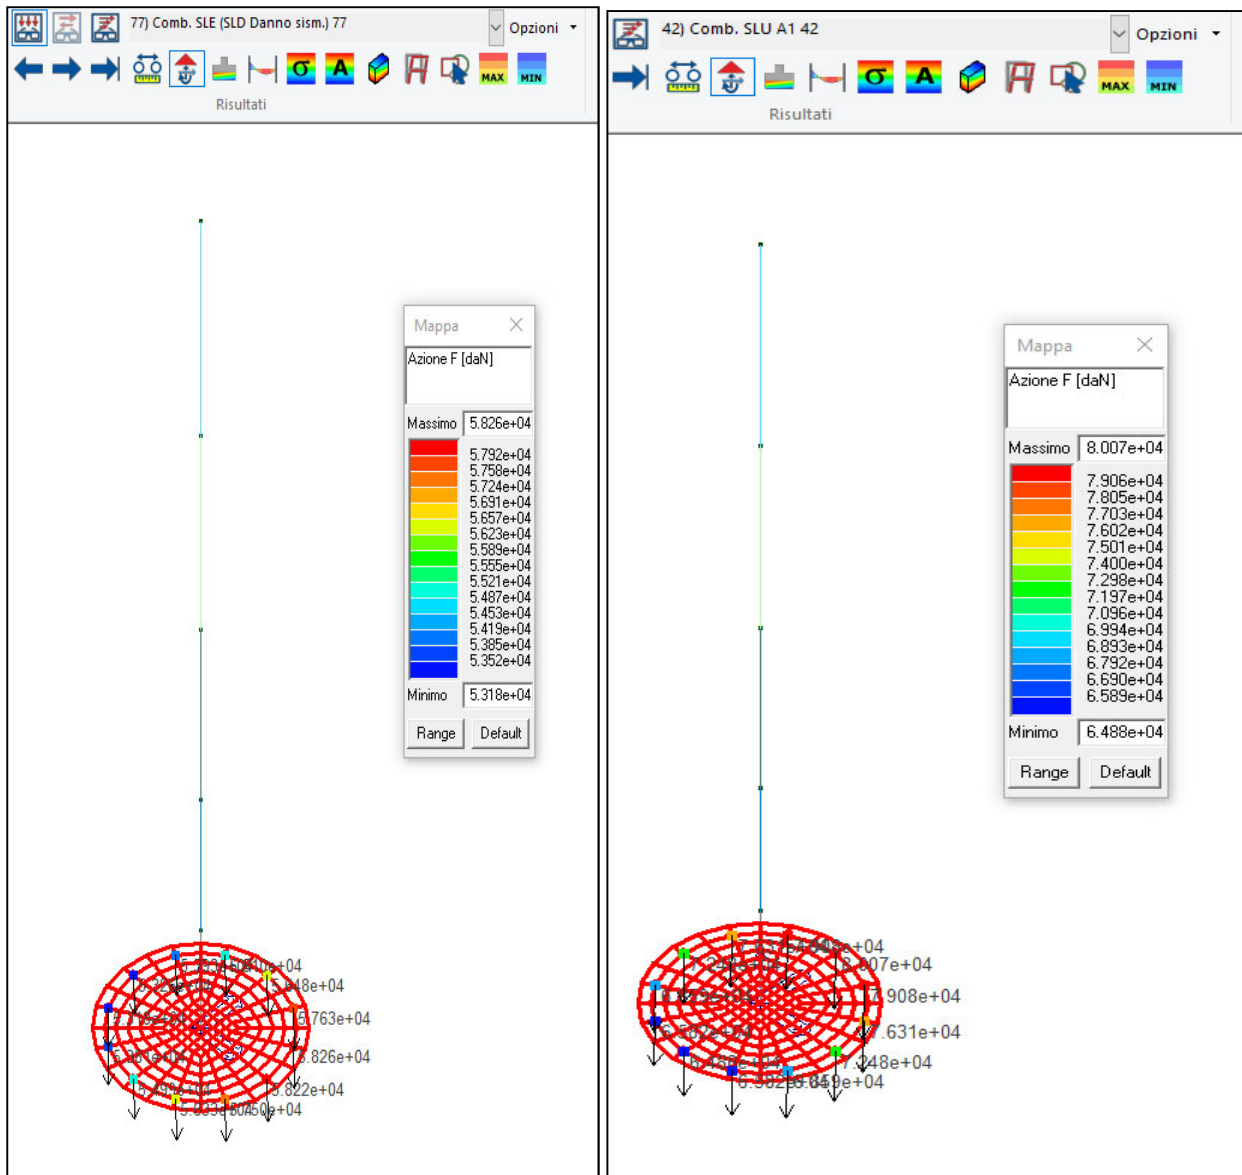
77) Comb. SLE (SLD Danno sism.) 77

Opzioni

MAX MIN

Risultati

Mappa

Azione F [daN]

Massimo 5.826e+04

5.792e+04
5.758e+04
5.724e+04
5.691e+04
5.657e+04
5.623e+04
5.589e+04
5.555e+04
5.521e+04
5.487e+04
5.453e+04
5.419e+04
5.385e+04
5.352e+04

Minimo 5.318e+04

Range Default

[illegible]e+04
5.648e+04
5.763e+04
5.826e+04
5.822e+04
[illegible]e+04

42) Comb. SLU A1 42

Opzioni

MAX MIN

Risultati

Mappa

Azione F [daN]

Massimo 8.007e+04

7.906e+04
7.805e+04
7.703e+04
7.602e+04
7.501e+04
7.400e+04
7.298e+04
7.197e+04
7.096e+04
6.994e+04
6.893e+04
6.792e+04
6.690e+04
6.589e+04

Minimo 6.488e+04

Range Default

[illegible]e+04
8.007e+04
7.908e+04
7.631e+04
7.248e+04
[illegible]e+04